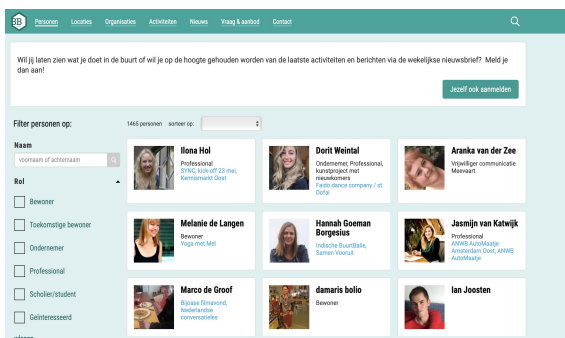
BB Personen Locaties Organisaties Activiteiten Nieuws Vraag & aanbod Contact

Wil jij laten zien wat je doet in de buurt of wil je op de hoogte gehouden worden van de laatste activiteiten en berichten via de wekelijkse nieuwsbrief? Meld je dan aan!

Jezelf ook aanmelden

Filter personen op:

Naam

voornaam of achternaam

Rol

Bewoner

Toekomstige bewoner

Ondernemer

Professional

Scholier/student

Geinteresseerd

1465 personen sorteer op:

Ilona Hol
Professional
SYNC, kick off 23 mei, Kennismarkt Oost

Dorit Weintal
Ondernemer, Professional, kunstproject met nieuwkomers
Faido dance company / st. Dofal

Aranka van der Zee
Vrijwilliger communicatie Meevaart

Melanie de Langen
Bewoner
Yoga met Mel

Hannah Goeman Borgesius
Indische BuurtBalie, Samen Vooruit

Jasmijn van Katwijk
Professional
ANWB AutoMaatje Amsterdam Oost, ANWB AutoMaatje

Marco de Groof
Bijoase filmavond, Nederlandse conversatieles

damaris bolio
Bewoner

Ian Joosten